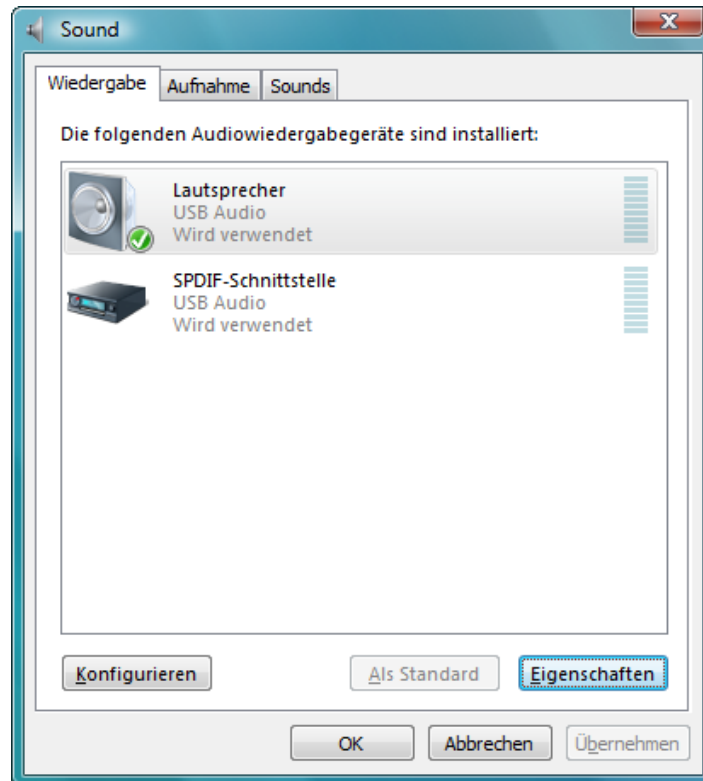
Sound

Wiedergabe | Aufnahme | Sounds

Die folgenden Audiowiedergabegeräte sind installiert:

Lautsprecher
USB Audio
Wird verwendet

SPDIF-Schnittstelle
USB Audio
Wird verwendet

Konfigurieren
Als Standard
Eigenschaften

OK
Abbrechen
Übernehmen